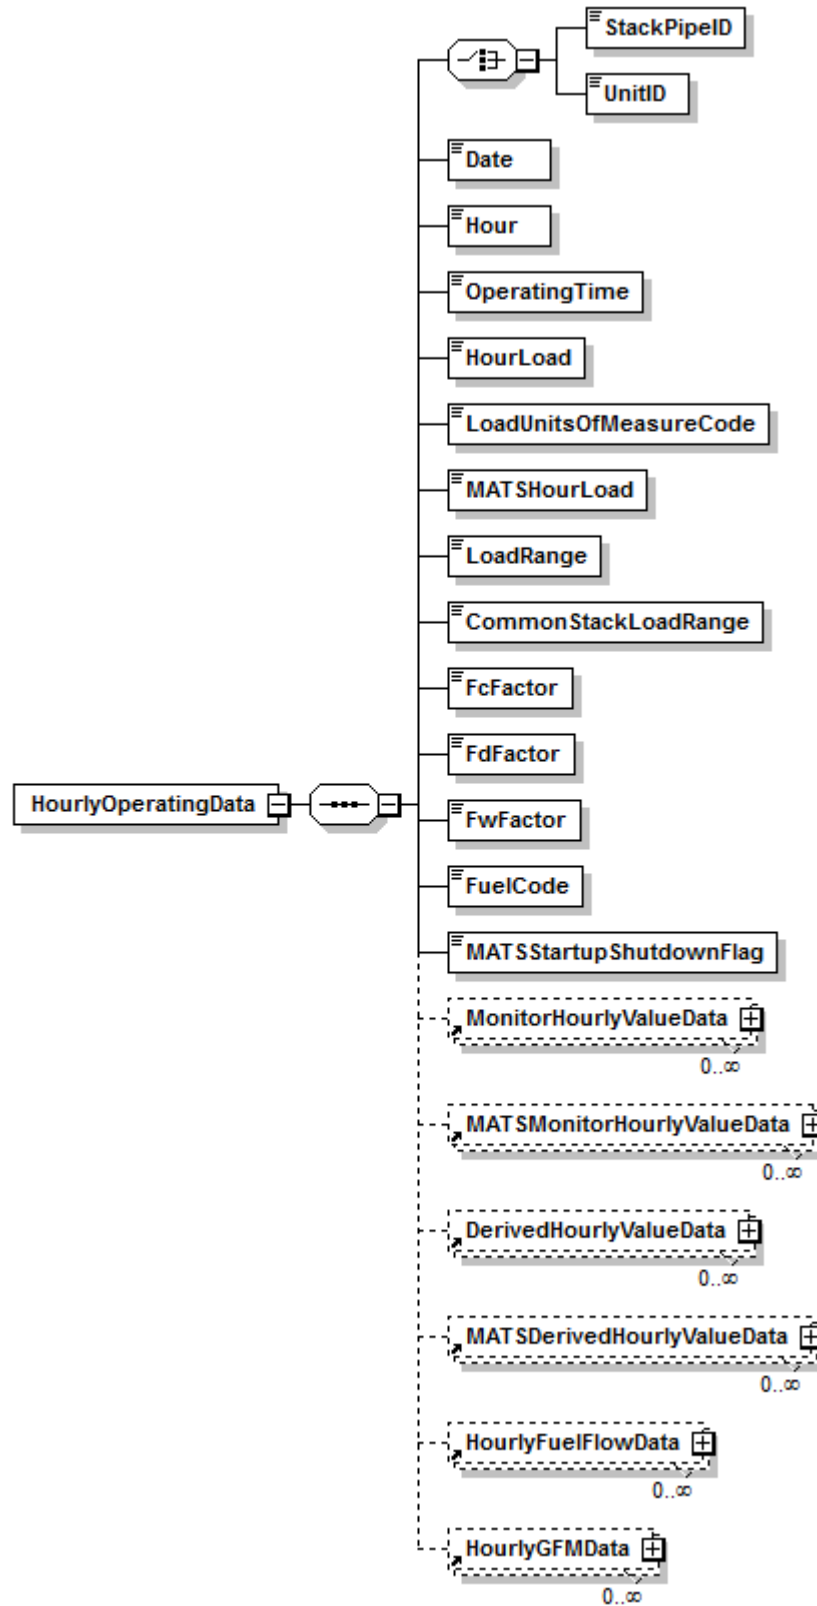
HourlyOperatingData

StackPipeID

UnitID

Date

Hour

OperatingTime

HourLoad

LoadUnitsOfMeasureCode

MATSHourLoad

LoadRange

CommonStackLoadRange

FcFactor

FdFactor

FwFactor

FuelCode

MATSStartupShutdownFlag

MonitorHourlyValueData
0..∞

MATSMonitorHourlyValueData
0..∞

DerivedHourlyValueData
0..∞

MATSDerivedHourlyValueData
0..∞

HourlyFuelFlowData
0..∞

HourlyGFMData
0..∞